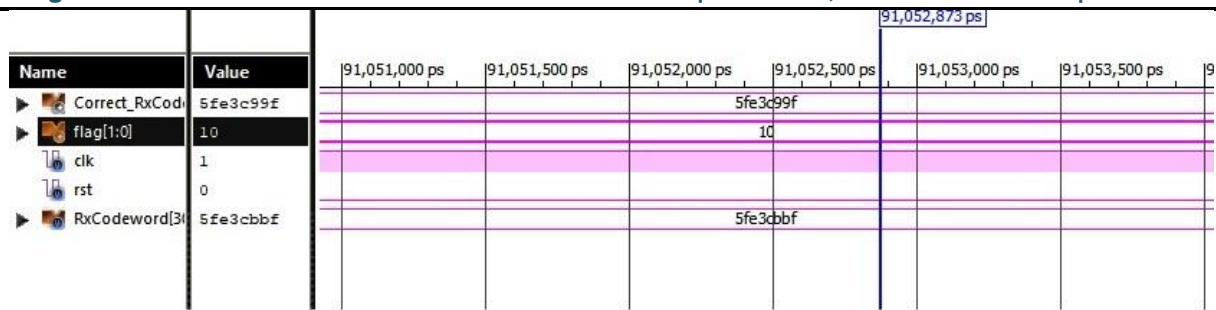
91,052,873 ps

| Name | Value |
|---|---|
| Correct_RxCod | 5fe3c99f |
| flag[1:0] | 10 |
| clk | 1 |
| rst | 0 |
| RxCodeword[3 | 5fe3cbbf |

91,051,000 ps 91,051,500 ps 91,052,000 ps 91,052,500 ps 91,053,000 ps 91,053,500 ps

5fe3c99f

10

5fe3cbbf